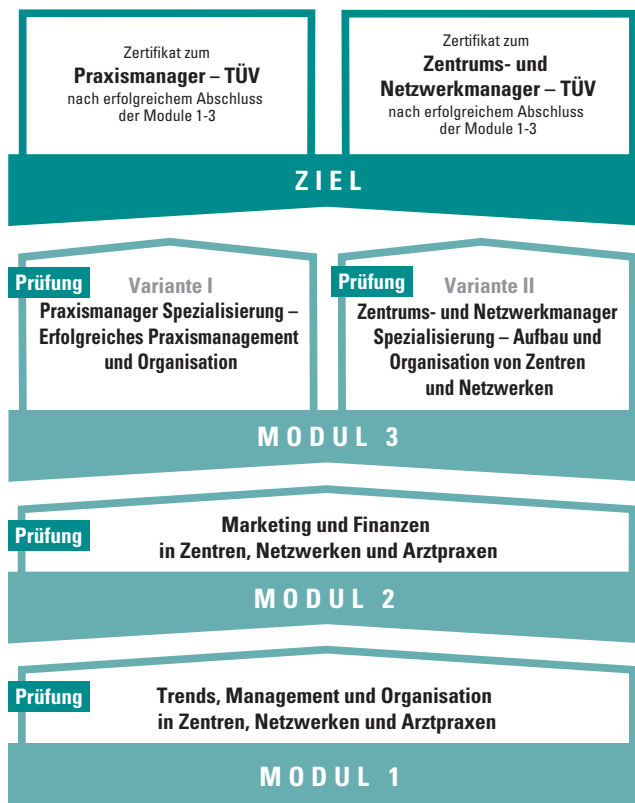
Zertifikat zum
Praxismanager – TÜV
nach erfolgreichem Abschluss der Module 1-3

Zertifikat zum
Zentrums- und Netzwerkmanager – TÜV
nach erfolgreichem Abschluss der Module 1-3

ZIEL

Prüfung
Variante I
Praxismanager Spezialisierung – Erfolgreiches Praxismanagement und Organisation

Prüfung
Variante II
Zentrums- und Netzwerkmanager Spezialisierung – Aufbau und Organisation von Zentren und Netzwerken

MODUL 3

Prüfung
Marketing und Finanzen in Zentren, Netzwerken und Arztpraxen

MODUL 2

Prüfung
Trends, Management und Organisation in Zentren, Netzwerken und Arztpraxen

MODUL 1